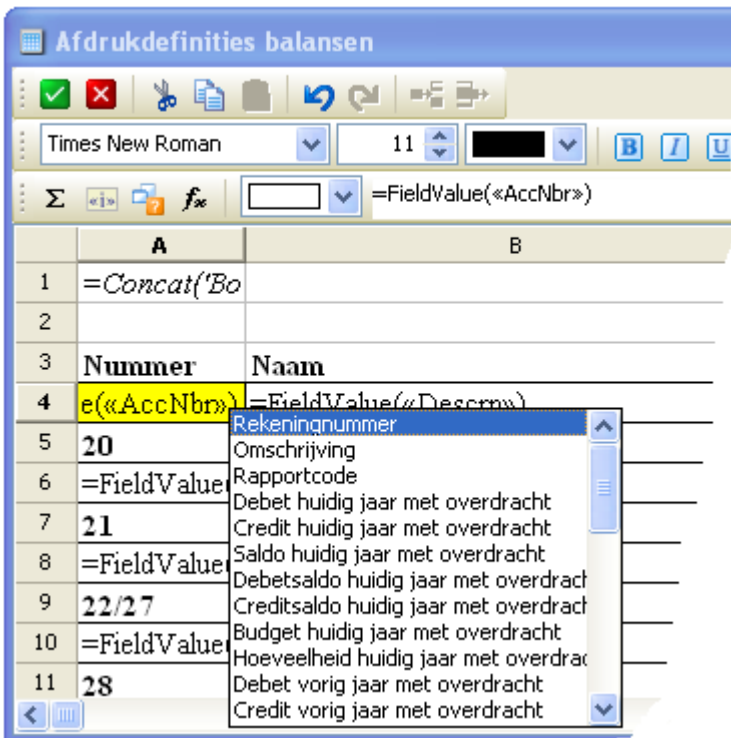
Afdrukdefinities balansen

Times New Roman 11

Σ $f_x$ =FieldValue(«AccNbr»)

| | A | B |
|---|---|---|
| 1 | =Concat('Bo | |
| 2 | | |
| 3 | Nummer | Naam |
| 4 | e(«AccNbr») | =FieldValue(«Descrp») |
| 5 | 20 | |
| 6 | =FieldValue( | |
| 7 | 21 | |
| 8 | =FieldValue( | |
| 9 | 22/27 | |
| 10 | =FieldValue( | |
| 11 | 28 | |

Rekeningnummer
Omschrijving
Rapportcode
Debet huidig jaar met overdracht
Credit huidig jaar met overdracht
Saldo huidig jaar met overdracht
Debetsaldo huidig jaar met overdracht
Creditsaldo huidig jaar met overdracht
Budget huidig jaar met overdracht
Hoeveelheid huidig jaar met overdrac
Debet vorig jaar met overdracht
Credit vorig jaar met overdracht